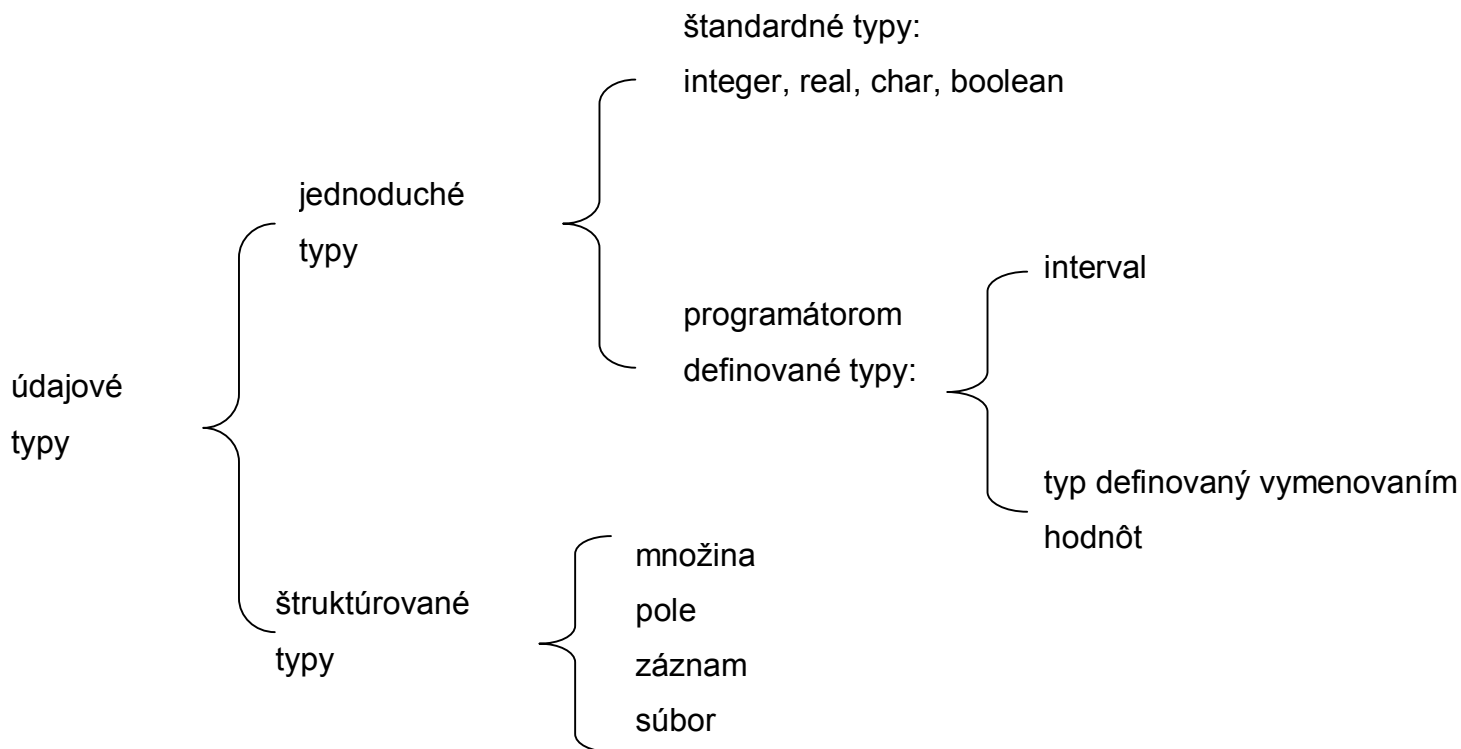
údajové typy

jednoduché typy

štandardné typy:
integer, real, char, boolean

programátorom definované typy:

interval

typ definovaný vymenovaním hodnôt

štruktúrované typy

množina
pole
záznam
súbor